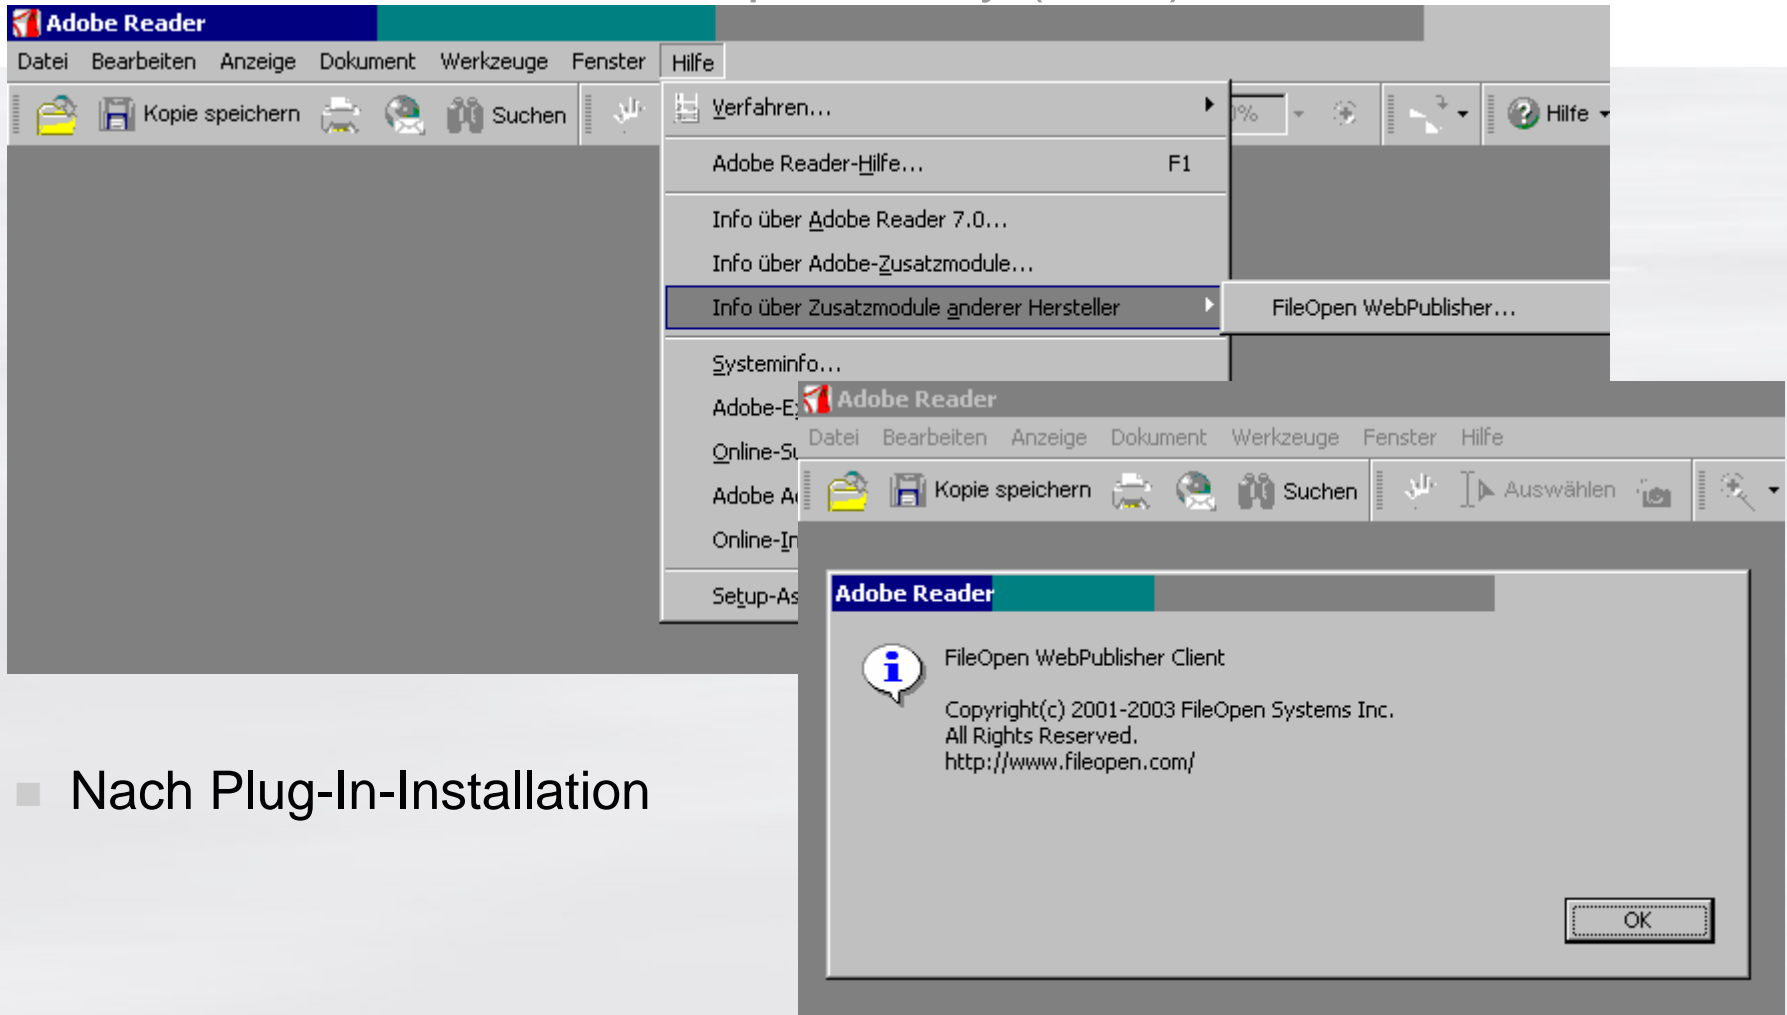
Adobe Reader

Datei Bearbeiten Anzeige Dokument Werkzeuge Fenster Hilfe

Kopie speichern Suchen %  Hilfe

Verfahren...

Adobe Reader-Hilfe... F1

Info über Adobe Reader 7.0...

Info über Adobe-Zusatzmodule...

Info über Zusatzmodule anderer Hersteller

FileOpen WebPublisher...

Systeminfo...

Adobe-E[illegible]

Online-S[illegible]

Adobe A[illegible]

Online-I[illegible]

Setup-As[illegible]

Adobe Reader

Datei Bearbeiten Anzeige Dokument Werkzeuge Fenster Hilfe

Kopie speichern Suchen Auswählen

Adobe Reader

FileOpen WebPublisher Client

Copyright(c) 2001-2003 FileOpen Systems Inc.
All Rights Reserved.
http://www.fileopen.com/

OK

Nach Plug-In-Installation